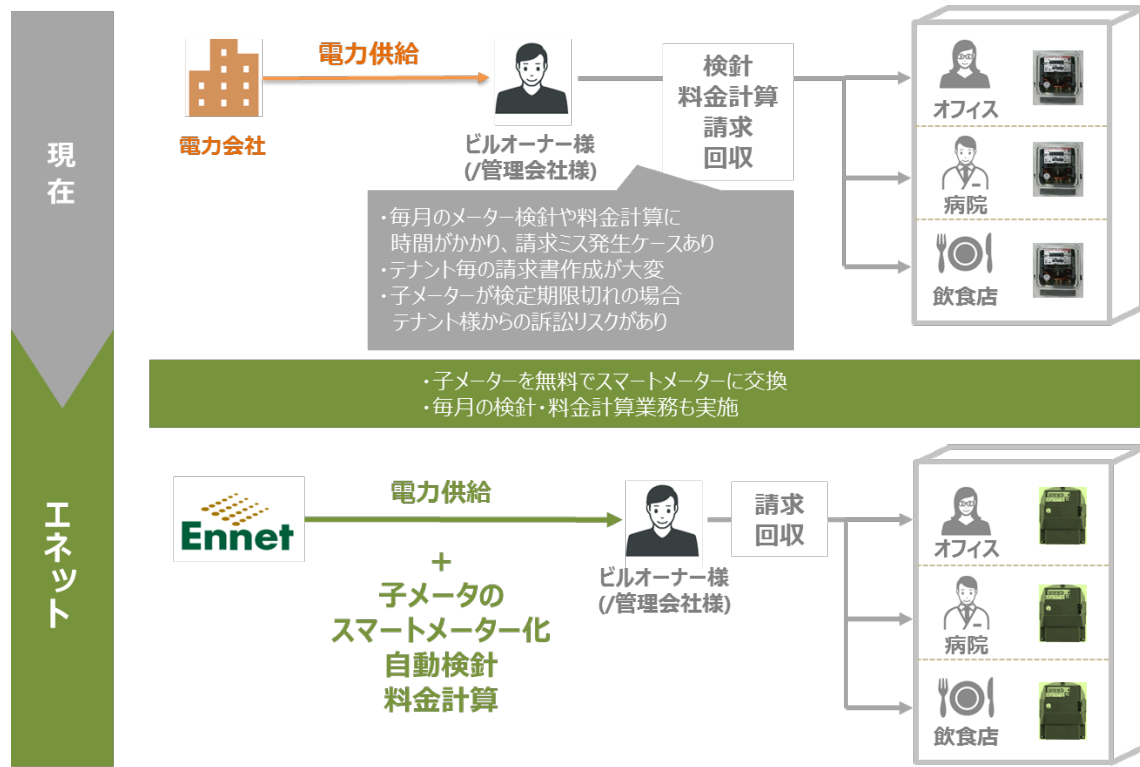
現在

電力会社

電力供給

ビルオーナー様
(/管理会社様)

検針
料金計算
請求
回収

・毎月のメーター検針や料金計算に時間がかかり、請求ミス発生ケースあり
・テナント毎の請求書作成が大変
・子メーターが検定期限切れの場合テナント様からの訴訟リスクがあり

オフィス

病院

飲食店

・子メーターを無料でスマートメーターに交換
・毎月の検針・料金計算業務も実施

エネット

Ennet

電力供給

＋
子メータの
スマートメーター化
自動検針
料金計算

ビルオーナー様
(/管理会社様)

請求
回収

オフィス

病院

飲食店